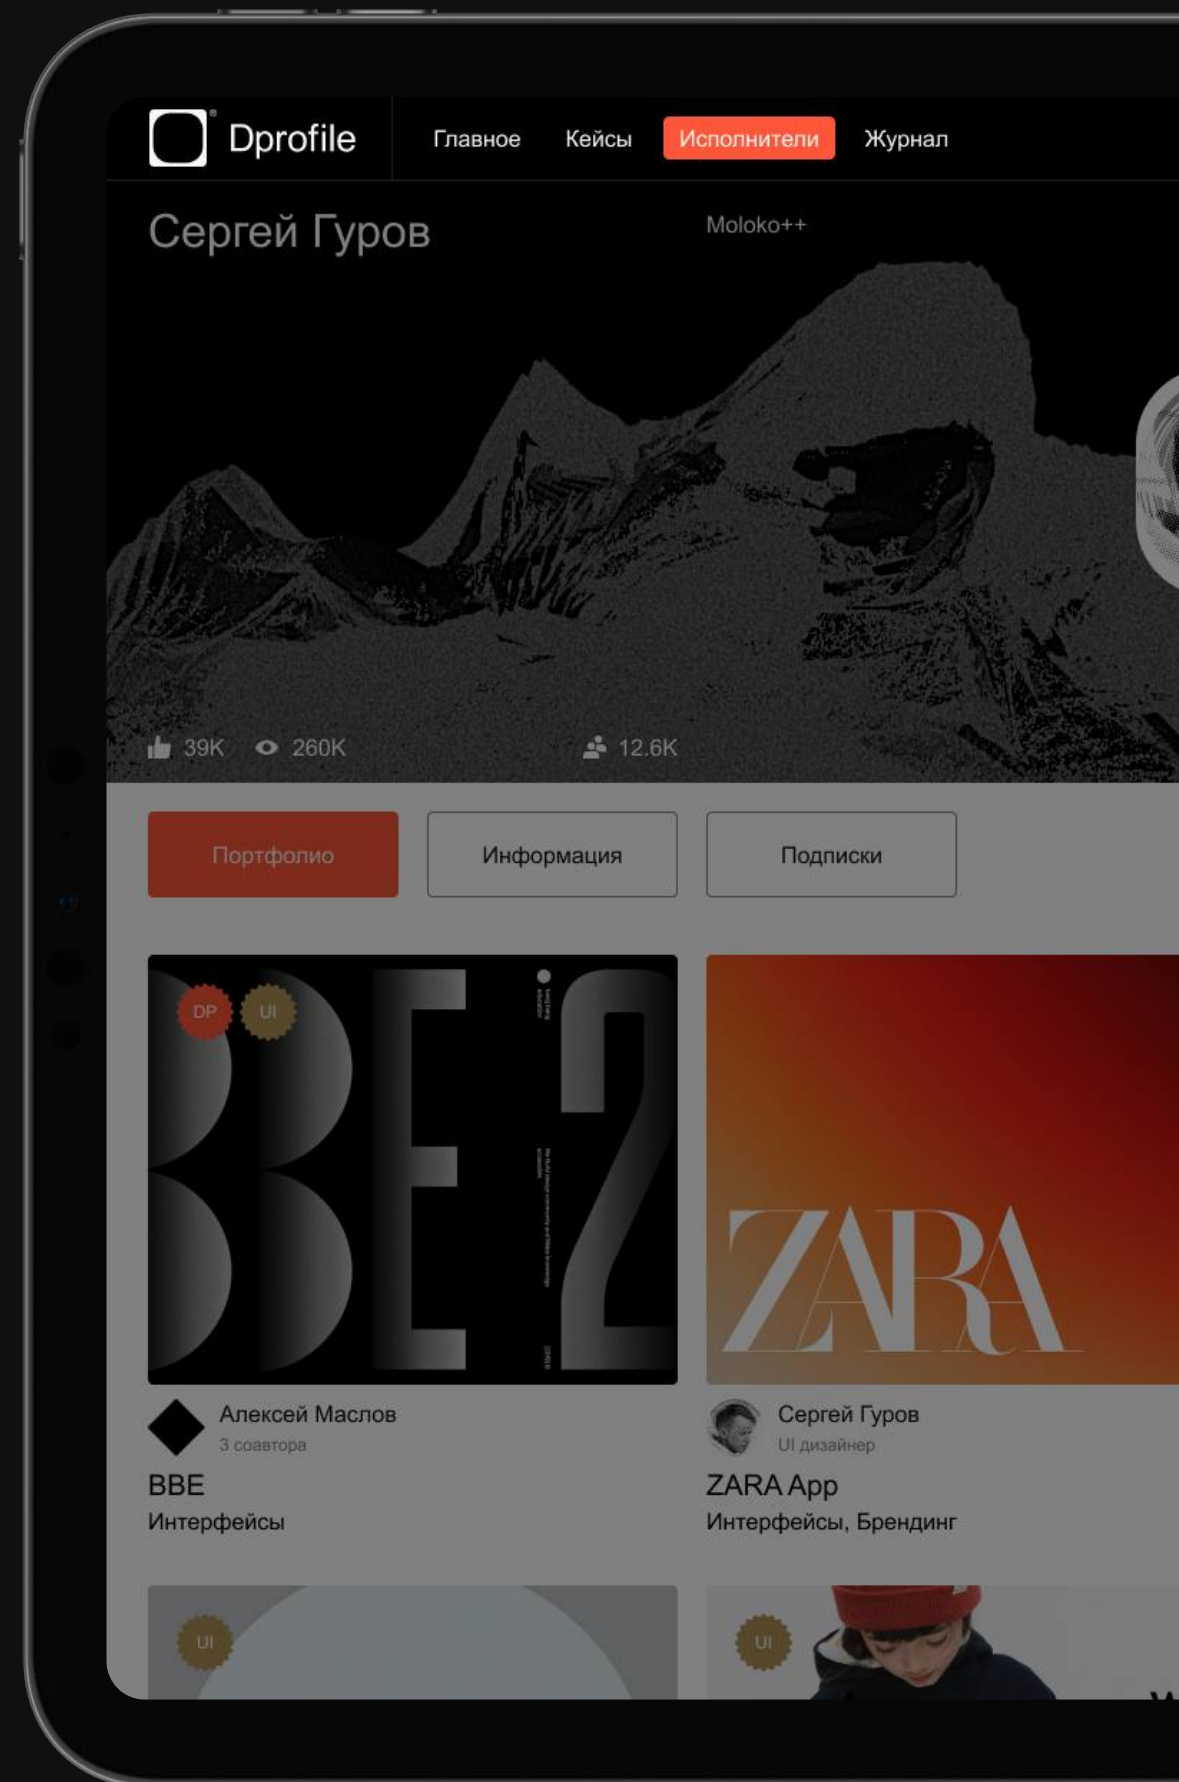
Dprofile

Главное Кейсы Исполнители Журнал

Сергей Гуров

Moloko++

39K 260K 12.6K

Портфолио Информация Подписки

DP UI

BBE 2

ZARA

Алексей Маслов
3 соавтора
BBE
Интерфейсы

Сергей Гуров
UI дизайнер
ZARA App
Интерфейсы, Брендинг

UI

UI